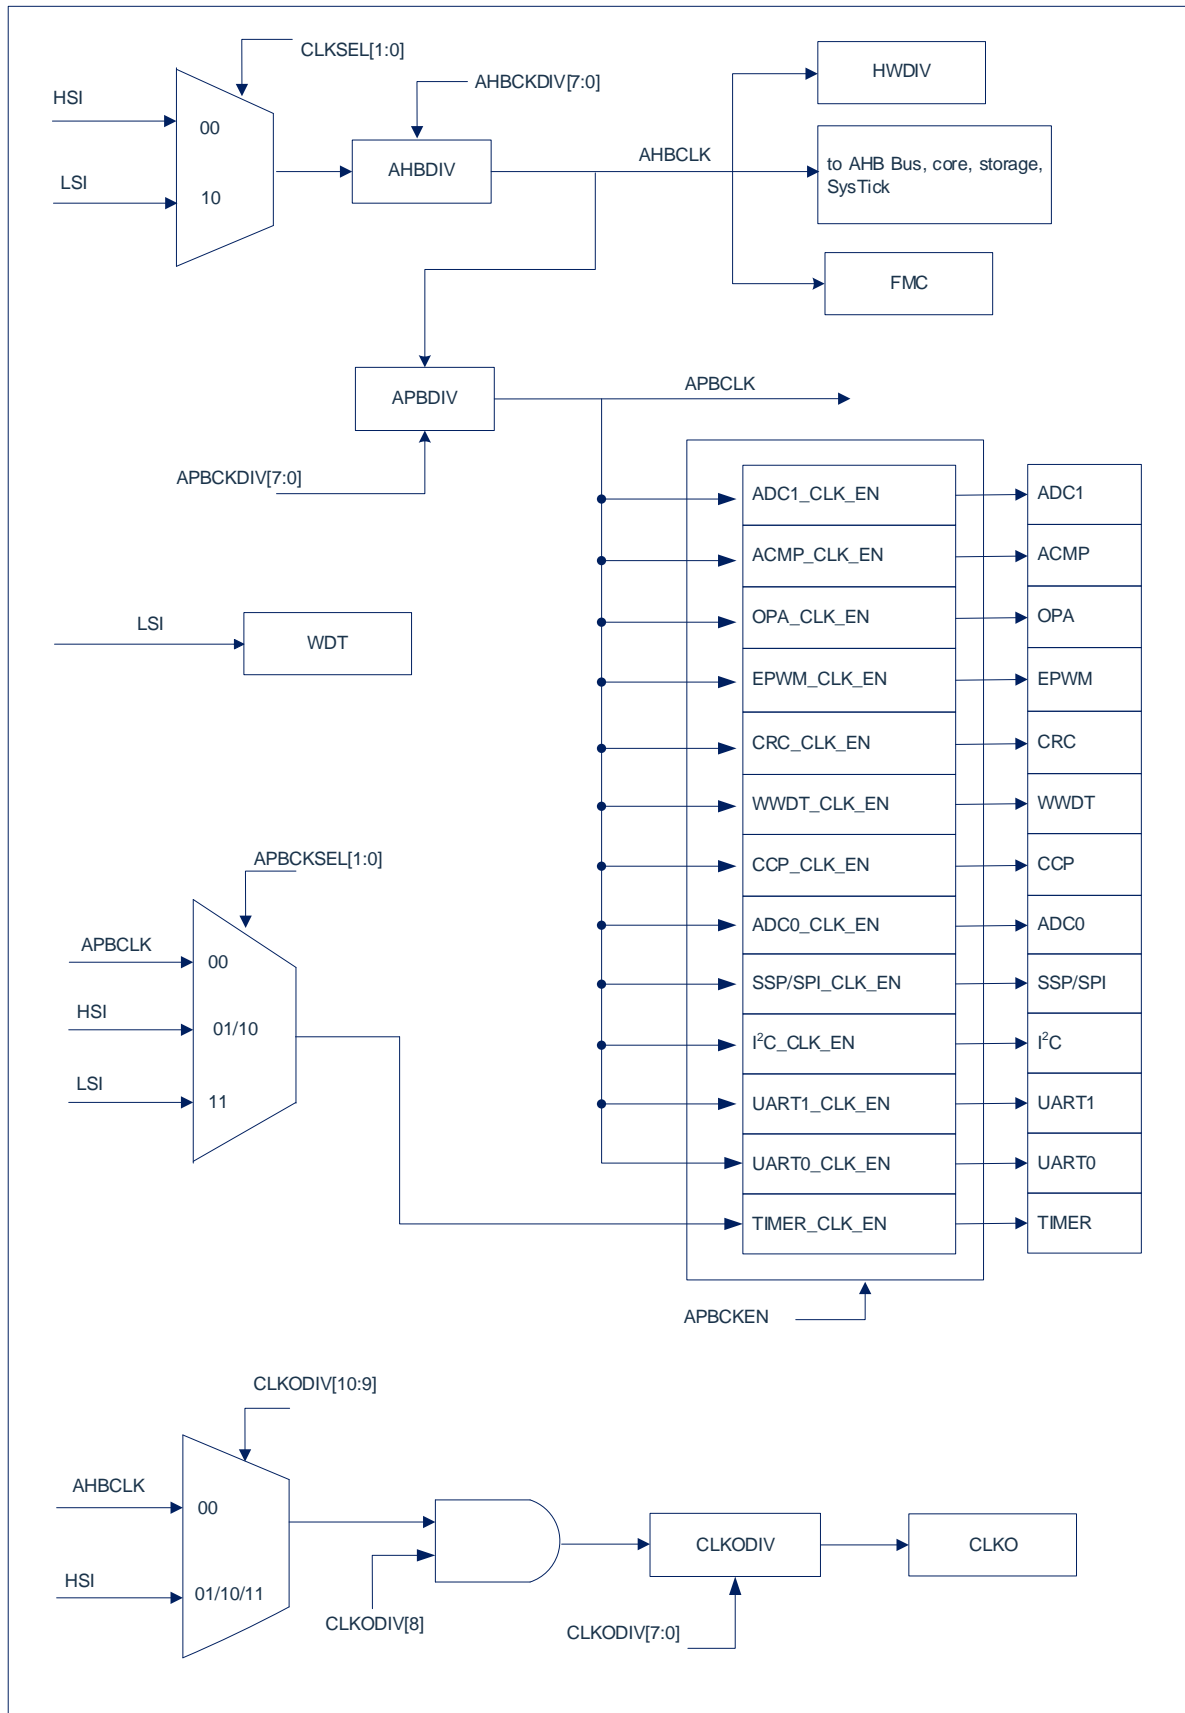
CLKSEL[1:0]
HSI
00
LSI
10
AHBCKDIV[7:0]
AHBDIV
AHBCLK
HWDIV
to AHB Bus, core, storage, SysTick
FMC
APBDIV
APBCLK
APBCKDIV[7:0]
ADC1_CLK_EN
ADC1
ACMP_CLK_EN
ACMP
LSI
WDT
OPA_CLK_EN
OPA
EPWM_CLK_EN
EPWM
CRC_CLK_EN
CRC
WWDT_CLK_EN
WWDT
APBCKSEL[1:0]
CCP_CLK_EN
CCP
APBCLK
00
ADC0_CLK_EN
ADC0
HSI
01/10
SSP/SPI_CLK_EN
SSP/SPI
$I^2C$_CLK_EN
$I^2C$
LSI
11
UART1_CLK_EN
UART1
UART0_CLK_EN
UART0
TIMER_CLK_EN
TIMER
APBCKEN
CLKODIV[10:9]
AHBCLK
00
CLKODIV
CLKO
HSI
01/10/11
CLKODIV[8]
CLKODIV[7:0]